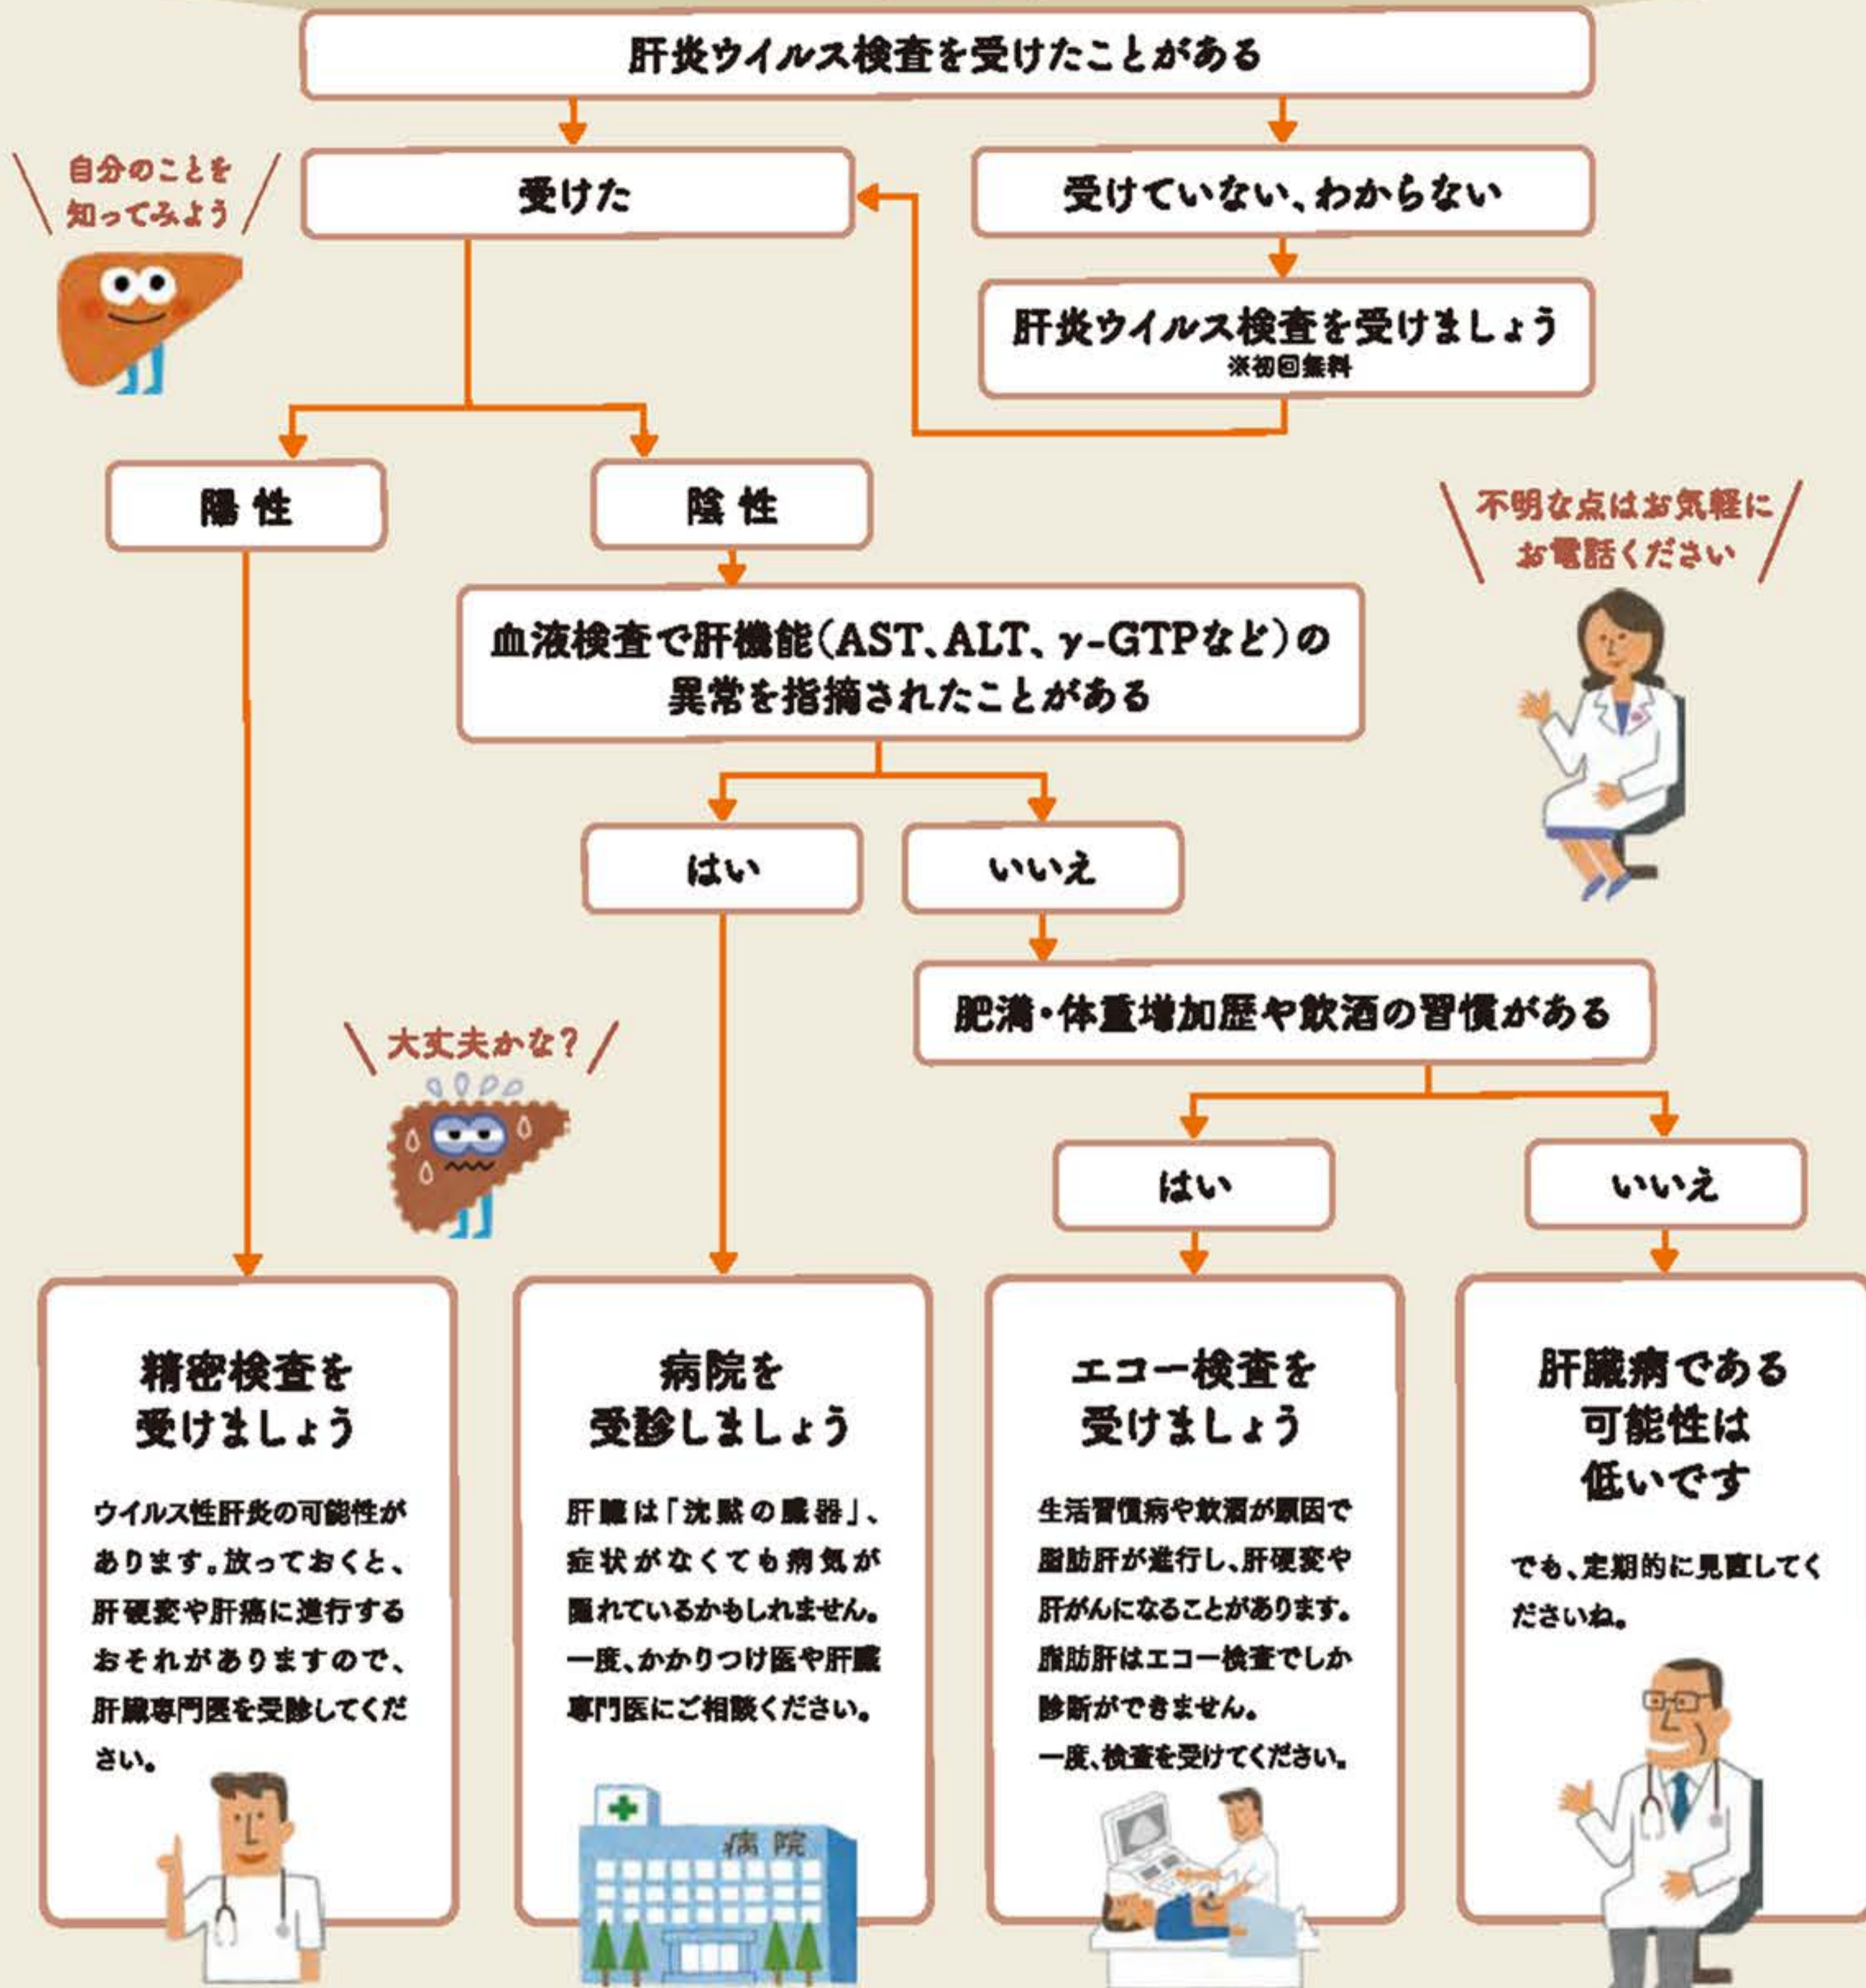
肝炎ウイルス検査を受けたことがある

自分のことを知ってみよう

受けた

受けていない、わからない

肝炎ウイルス検査を受けましょう
※初回無料

陽 性

陰 性

不明な点はお気軽にお電話ください

血液検査で肝機能(AST、ALT、γ-GTPなど)の異常を指摘されたことがある

はい

いいえ

肥満・体重増加歴や飲酒の習慣がある

大丈夫かな?

はい

いいえ

精密検査を受けましょう

ウイルス性肝炎の可能性があります。放っておくと、肝硬変や肝癌に進行するおそれがありますので、肝臓専門医を受診してください。

病院を受診しましょう

肝臓は「沈黙の臓器」、症状がなくても病気が隠れているかもしれません。一度、かかりつけ医や肝臓専門医にご相談ください。

病院

エコー検査を受けましょう

生活習慣病や飲酒が原因で脂肪肝が進行し、肝硬変や肝がんになることがあります。脂肪肝はエコー検査でしか診断ができません。
一度、検査を受けてください。

肝臓病である可能性は低いです

でも、定期的に見直してくださいね。